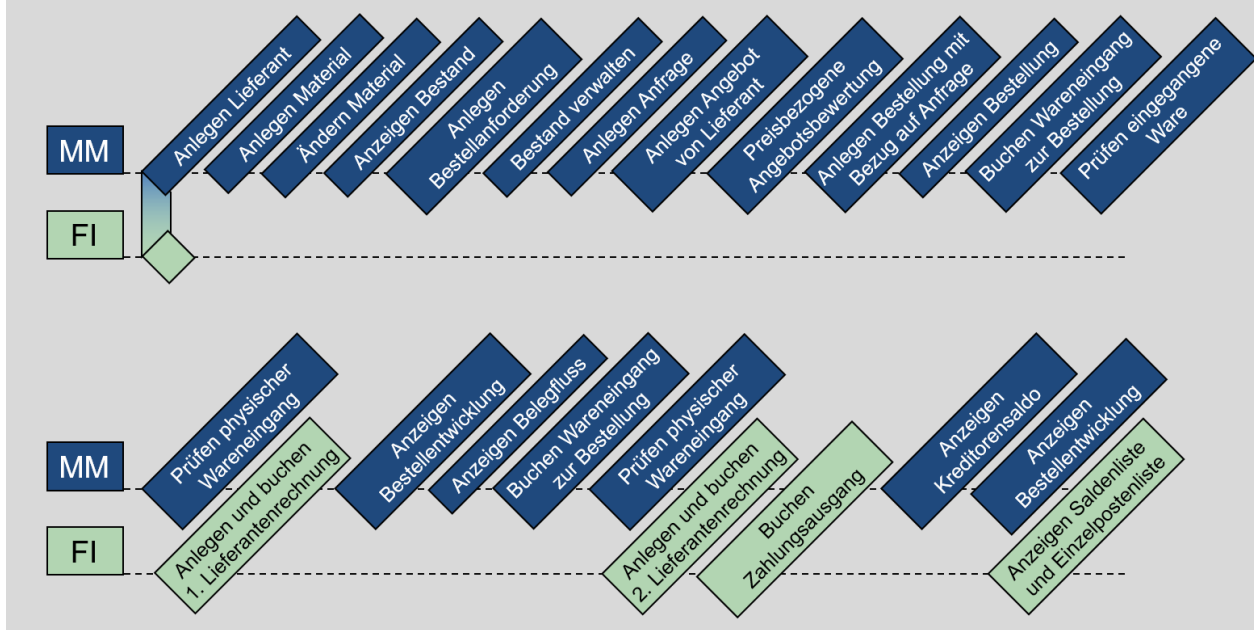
MM

FI

Anlegen Lieferant

Anlegen Material

Ändern Material

Anzeigen Bestand

Anlegen Bestellanforderung

Bestand verwalten

Anlegen Anfrage

Anlegen Angebot von Lieferant

Preisbezogene Angebotsbewertung

Anlegen Bestellung mit Bezug auf Anfrage

Anzeigen Bestellung

Buchen Wareneingang zur Bestellung

Prüfen eingegangene Ware

MM

FI

Prüfen physischer Wareneingang

Anlegen und buchen 1. Lieferantenrechnung

Anzeigen Bestellentwicklung

Anzeigen Belegfluss

Buchen Wareneingang zur Bestellung

Prüfen physischer Wareneingang

Anlegen und buchen 2. Lieferantenrechnung

Buchen Zahlungsausgang

Anzeigen Kreditorensaldo

Anzeigen Bestellentwicklung

Anzeigen Saldenliste und Einzelpostenliste